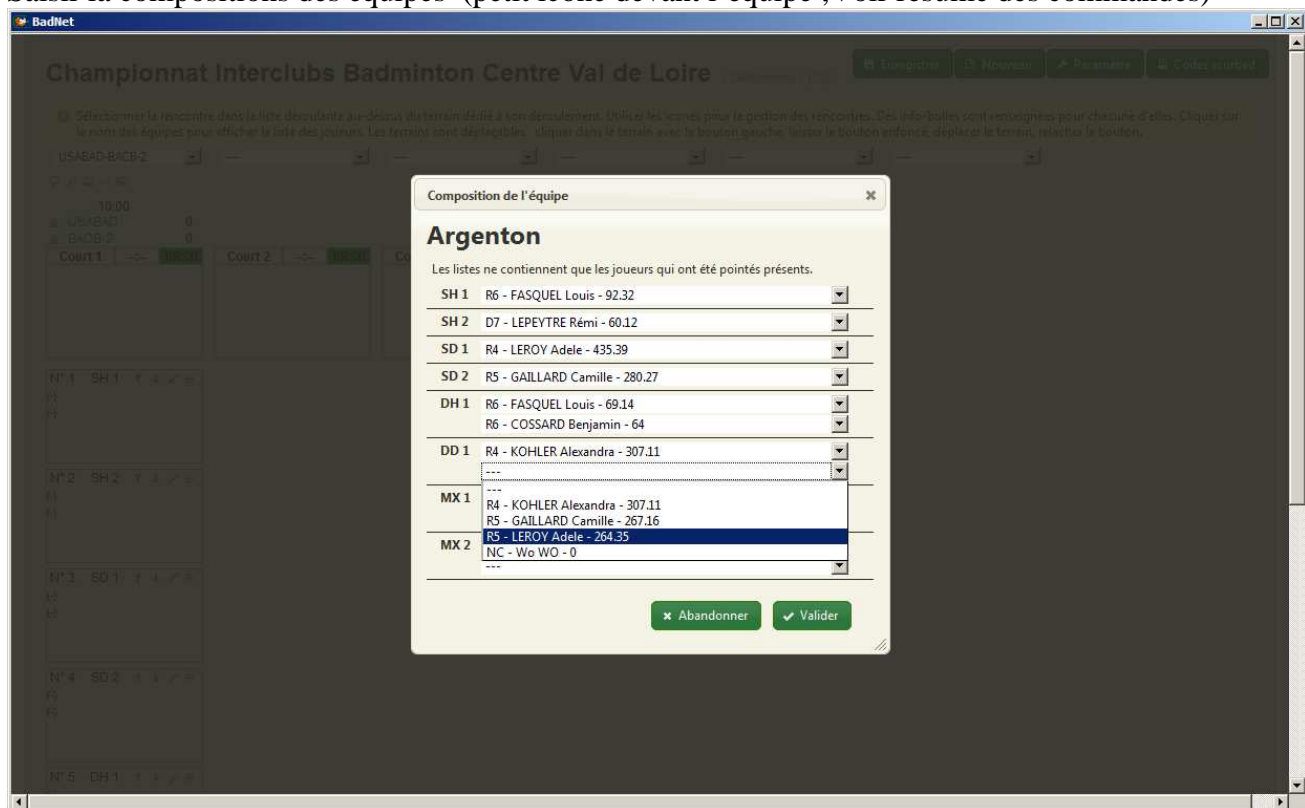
BadNet

Championnat Interclubs Badminton Centre Val de Loire

Enregistrer | Nouveau | Paramètre | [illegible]

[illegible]

USABAD-BACB-2

10:00
USABAD 0
BACB-2 0
Court 1 | Court 2

N° 1 SH 1
N° 2 SH 2
N° 3 SD 1
N° 4 SD 2
N° 5 DH 1

Composition de l'équipe

Argenton

Les listes ne contiennent que les joueurs qui ont été pointés présents.

SH 1 R6 - FASQUEL Louis - 92.32
SH 2 D7 - LEPEYTRE Rémi - 60.12
SD 1 R4 - LEROY Adele - 435.39
SD 2 R5 - GAILLARD Camille - 280.27
DH 1 R6 - FASQUEL Louis - 69.14
R6 - COSSARD Benjamin - 64
DD 1 R4 - KOHLER Alexandra - 307.11
---
MX 1
MX 2
---

---
R4 - KOHLER Alexandra - 307.11
R5 - GAILLARD Camille - 267.16
R5 - LEROY Adele - 264.35
NC - Wo WO - 0

Abandonner
Valider